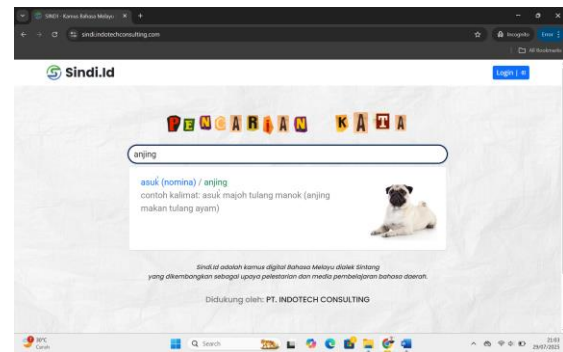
SINDI - Kamus Bahasa Melayu ×

sindi.indotechconsulting.com

Incognito Error

All Bookmarks

Sindi.Id

Login

PENCARIAN KATA

anjing

asuk (nomina) / anjing

contoh kalimat: asuk majoh tulang manok (anjing makan tulang ayam)

Sindi.id adalah kamus digital Bahasa Melayu dialek Sintang yang dikembangkan sebagai upaya pelestarian dan media pembelajaran bahasa daerah.

Didukung oleh: PT. INDOTECH CONSULTING

30°C Cerah

Search

21:03 29/07/2025